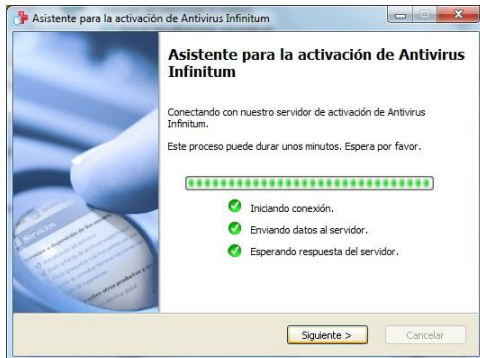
Asistente para la activación de Antivirus Infinitum

Asistente para la activación de Antivirus Infinitum

Conectando con nuestro servidor de activación de Antivirus Infinitum.

Este proceso puede durar unos minutos. Espera por favor.

Iniciando conexión.

Enviando datos al servidor.

Esperando respuesta del servidor.

Siguiente >

Cancelar